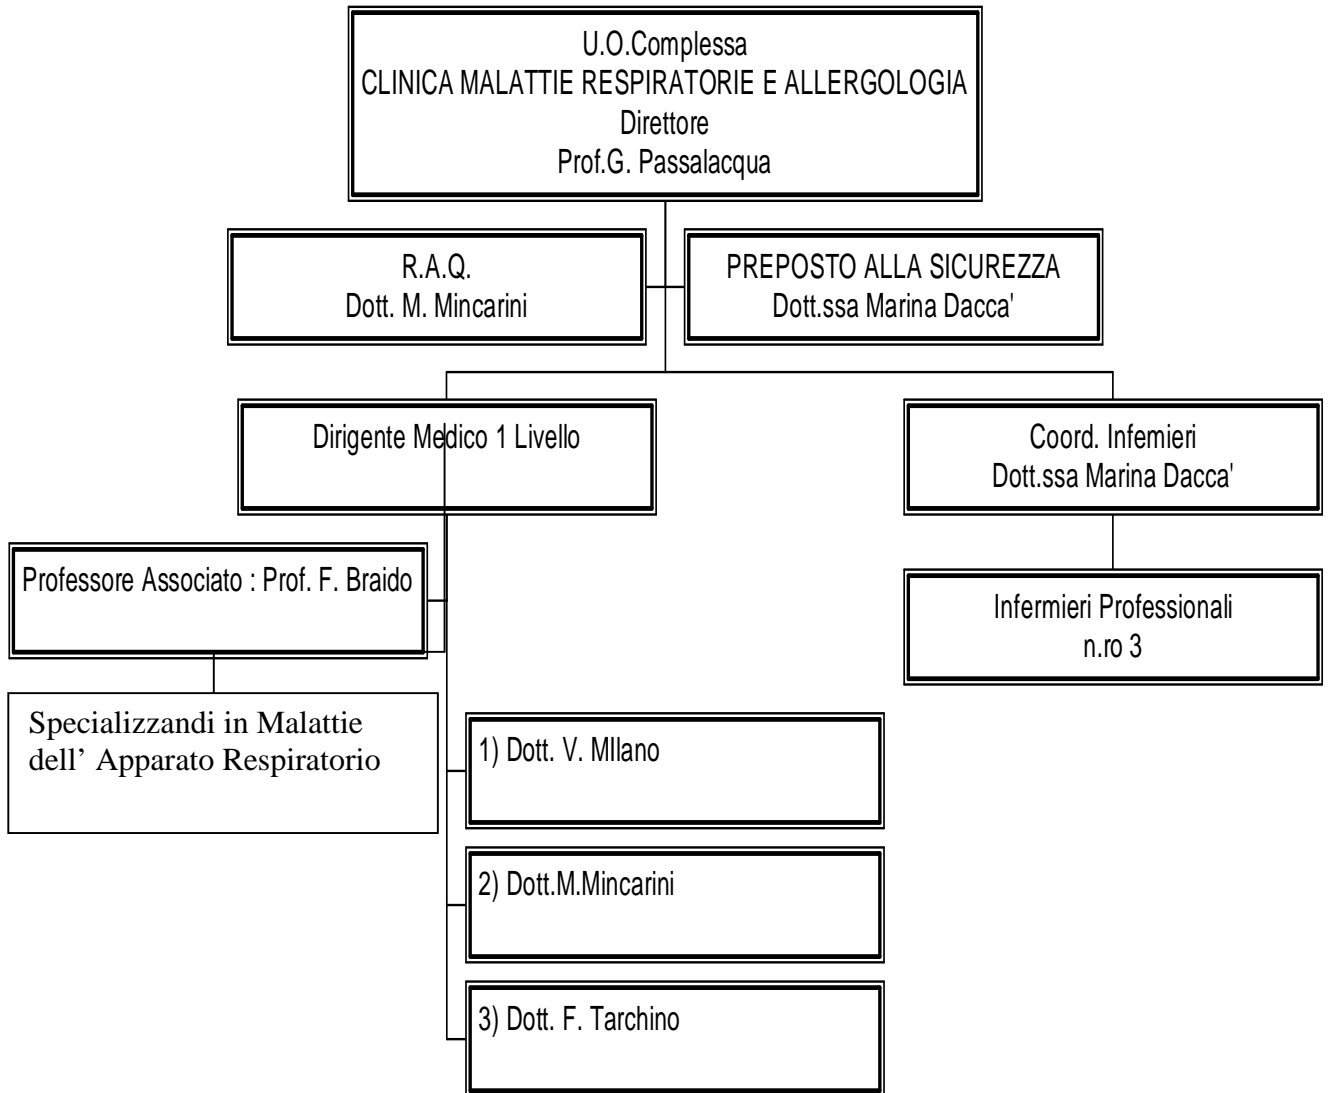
U.O.Complessa
CLINICA MALATTIE RESPIRATORIE E ALLERGOLOGIA
Direttore
Prof.G. Passalacqua

R.A.Q.
Dott. M. Mincarini

PREPOSTO ALLA SICUREZZA
Dott.ssa Marina Dacca'

Dirigente Medico 1 Livello

Coord. Infemieri
Dott.ssa Marina Dacca'

Professore Associato : Prof. F. Braido

Infermieri Professionali
n.ro 3

Specializzandi in Malattie dell' Apparato Respiratorio

1) Dott. V. MIlano

2) Dott.M.Mincarini

3) Dott. F. Tarchino